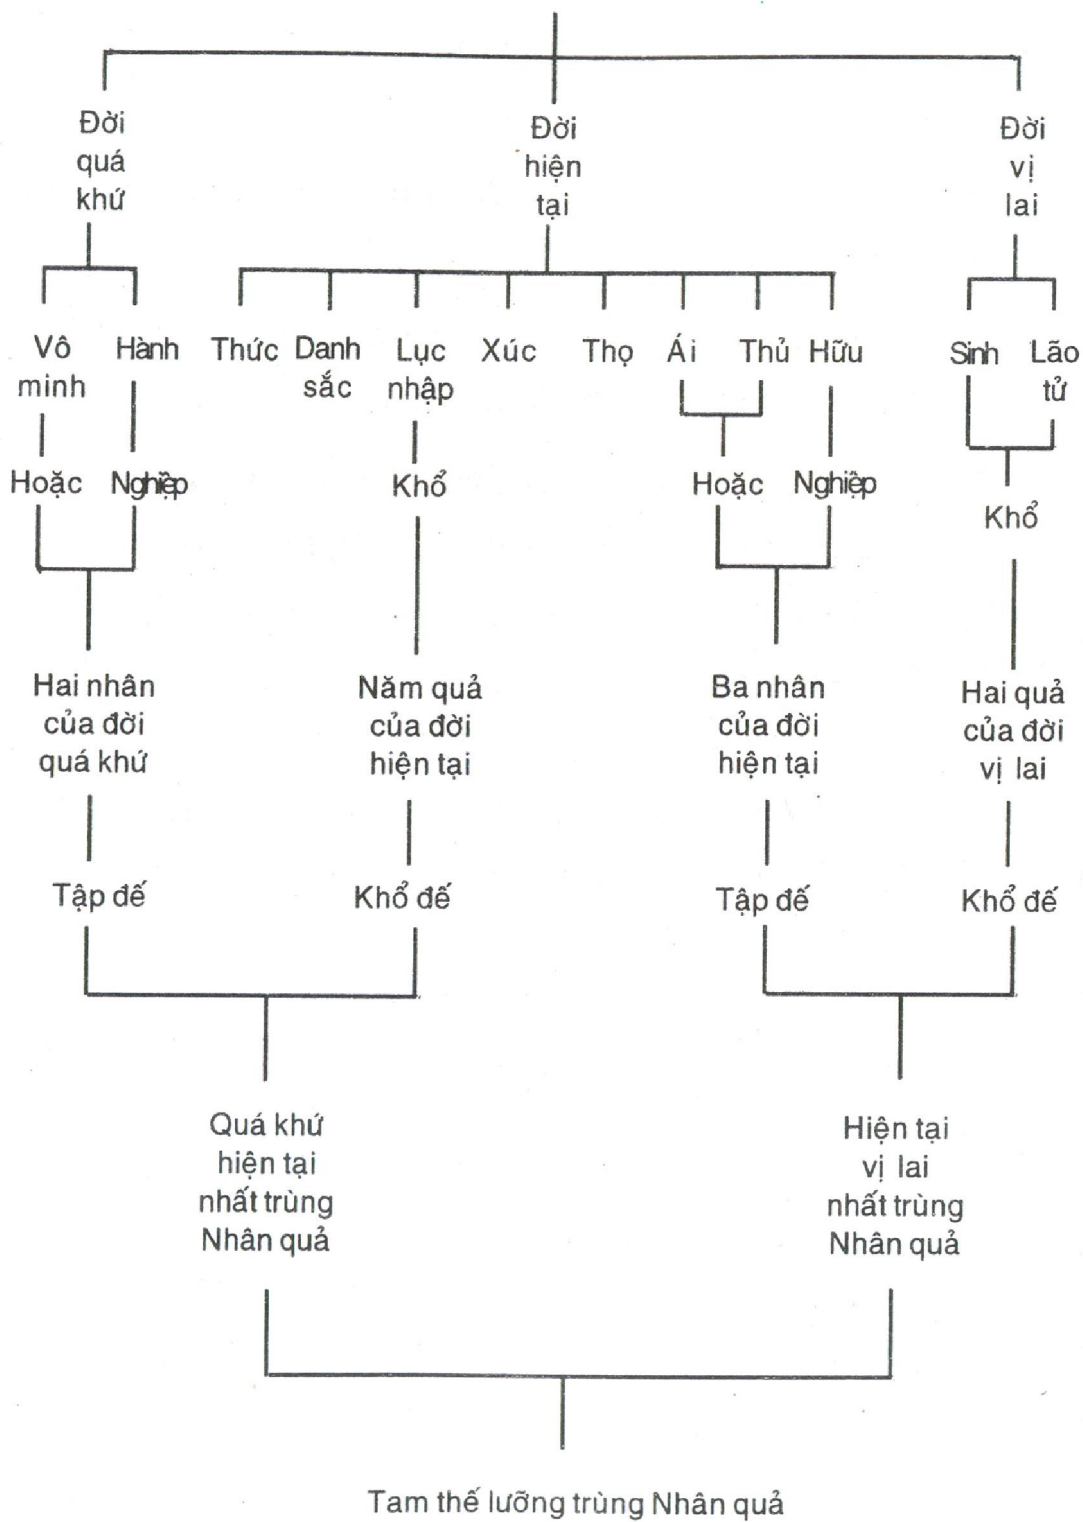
Đời quá khứ

Đời hiện tại

Đời vị lai

Vô minh

Hành

Thức

Danh sắc

Lục nhập

Xúc

Thọ

Ái

Thủ

Hữu

Sinh

Lão tử

Hoặc

Nghiệp

Khổ

Hoặc

Nghiệp

Khổ

Hai nhân của đời quá khứ

Năm quả của đời hiện tại

Ba nhân của đời hiện tại

Hai quả của đời vị lai

Tập đế

Khổ đế

Tập đế

Khổ đế

Quá khứ hiện tại nhất trùng Nhân quả

Hiện tại vị lai nhất trùng Nhân quả

Tam thế lưỡng trùng Nhân quả